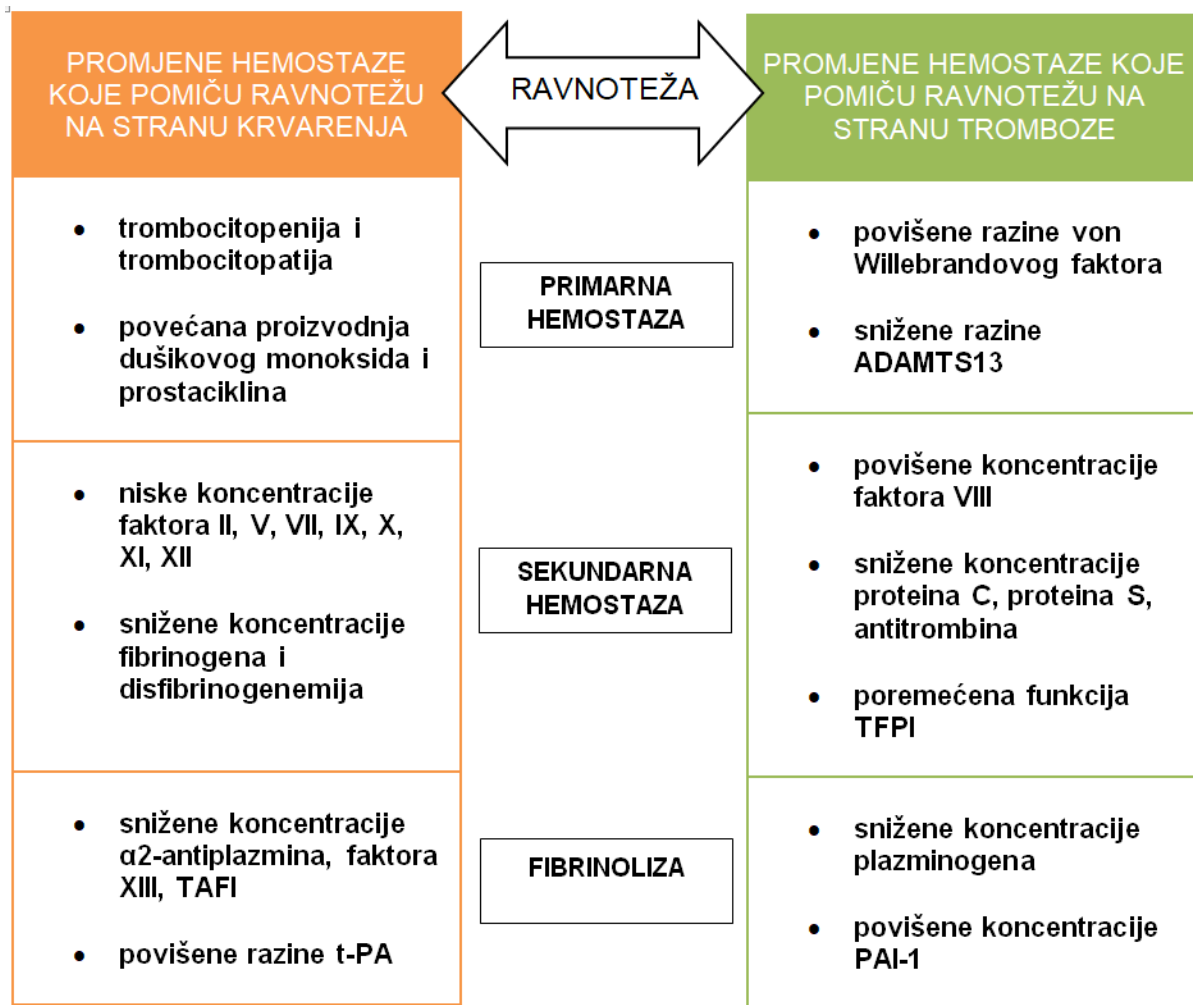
PROMJENE HEMOSTAZE KOJE POMIČU RAVNOTEŽU NA STRANU KRVARENJA

RAVNOTEŽA

PROMJENE HEMOSTAZE KOJE POMIČU RAVNOTEŽU NA STRANU TROMBOZE

• trombocitopenija i trombocitopatija

• povećana proizvodnja dušikovog monoksida i prostaciklina

PRIMARNA HEMOSTAZA

• povišene razine von Willebrandovog faktora

• snižene razine ADAMTS13

• niske koncentracije faktora II, V, VII, IX, X, XI, XII

• snižene koncentracije fibrinogena i disfibrinogenemija

SEKUNDARNA HEMOSTAZA

• povišene koncentracije faktora VIII

• snižene koncentracije proteina C, proteina S, antitrombina

• poremećena funkcija TFPI

• snižene koncentracije α2-antiplazmina, faktora XIII, TAFI

• povišene razine t-PA

FIBRINOLIZA

• snižene koncentracije plazminogena

• povišene koncentracije PAI-1